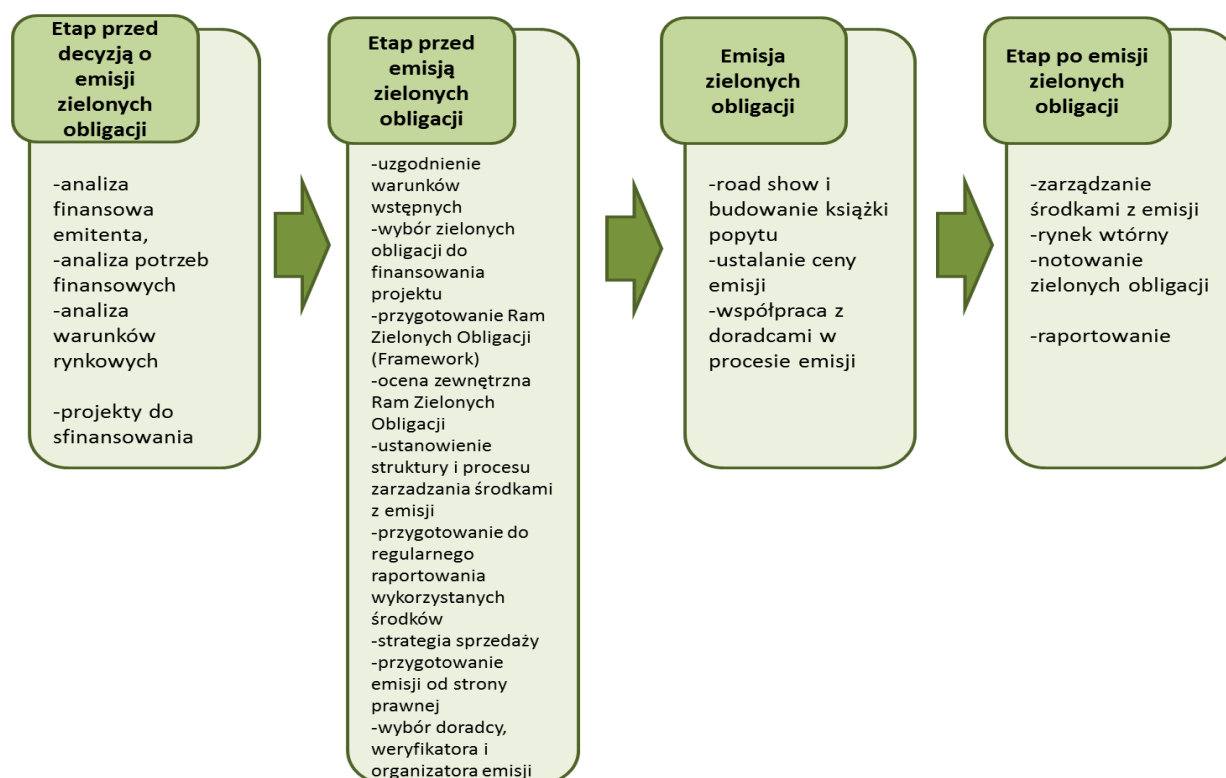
Etap przed decyzją o emisji zielonych obligacji

-analiza finansowa emitenta,
-analiza potrzeb finansowych
-analiza warunków rynkowych

-projekty do sfinansowania

Etap przed emisją zielonych obligacji

-uzgodnienie warunków wstępnych
-wybór zielonych obligacji do finansowania projektu
-przygotowanie Ram Zielonych Obligacji (Framework)
-ocena zewnętrzna Ram Zielonych Obligacji
-ustanowienie struktury i procesu zarzadzania środkami z emisji
-przygotowanie do regularnego raportowania wykorzystanych środków
-strategia sprzedaży
-przygotowanie emisji od strony prawnej
-wybór doradcy, weryfikatora i organizatora emisji

Emisja zielonych obligacji

-road show i budowanie książki popytu
-ustalanie ceny emisji
-współpraca z doradcami w procesie emisji

Etap po emisji zielonych obligacji

-zarządzanie środkami z emisji
-rynek wtórny
-notowanie zielonych obligacji

-raportowanie